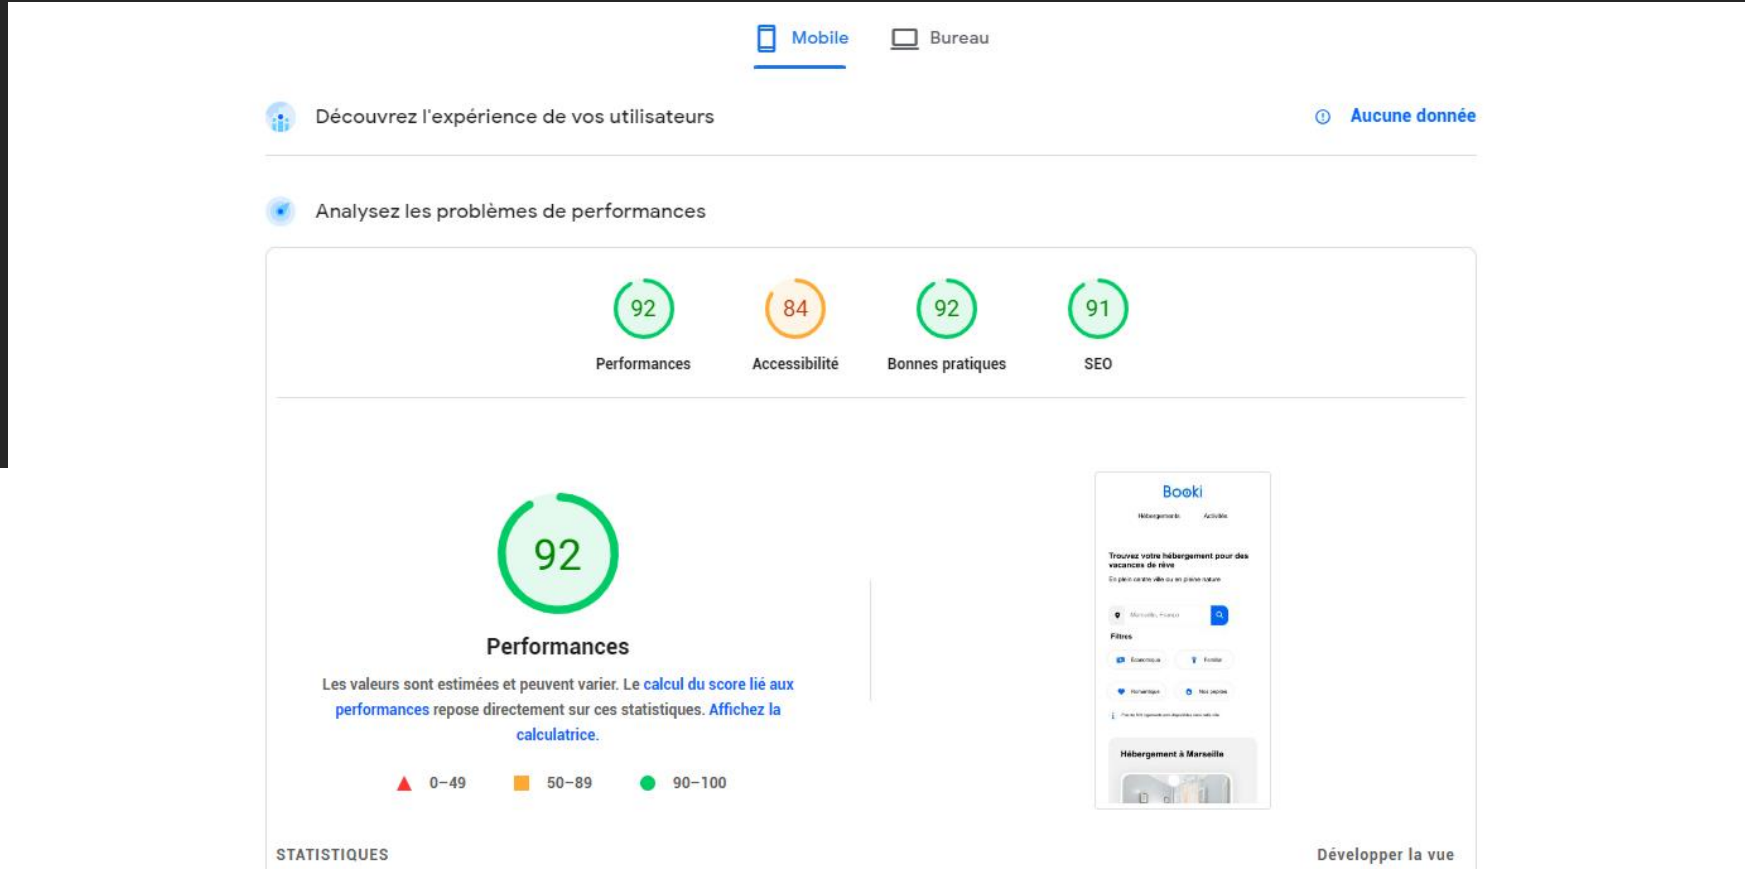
Mobile Bureau

Découvrez l'expérience de vos utilisateurs

Aucune donnée

Analysez les problèmes de performances

92
Performances

84
Accessibilité

92
Bonnes pratiques

91
SEO

92

Performances

Les valeurs sont estimées et peuvent varier. Le calcul du score lié aux performances repose directement sur ces statistiques. Affichez la calculatrice.

0–49 50–89 90–100

Booki

Hébergements Activités

Trouvez votre hébergement pour des vacances de rêve

En plein centre ville ou en pleine nature

Marseille, France

Filtres

Économique Familial

Romantique Nos pépites

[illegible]

Hébergement à Marseille

STATISTIQUES

Développer la vue